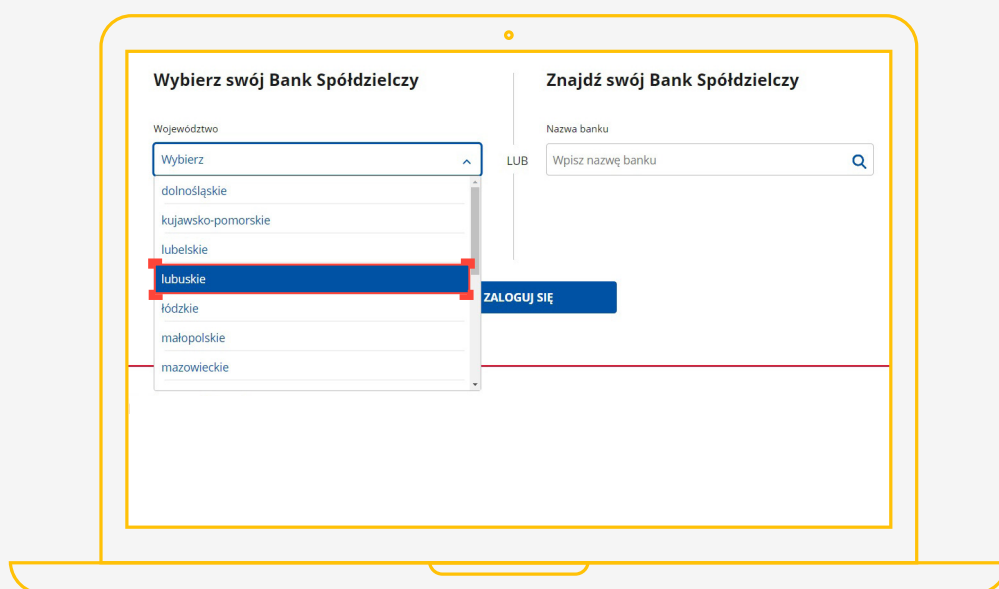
Wybierz swój Bank Spółdzielczy

Województwo

Wybierz

dolnośląskie

kujawsko-pomorskie

lubelskie

lubuskie

łódzkie

małopolskie

mazowieckie

LUB

Znajdź swój Bank Spółdzielczy

Nazwa banku

Wpisz nazwę banku

ZALOGUJ SIĘ